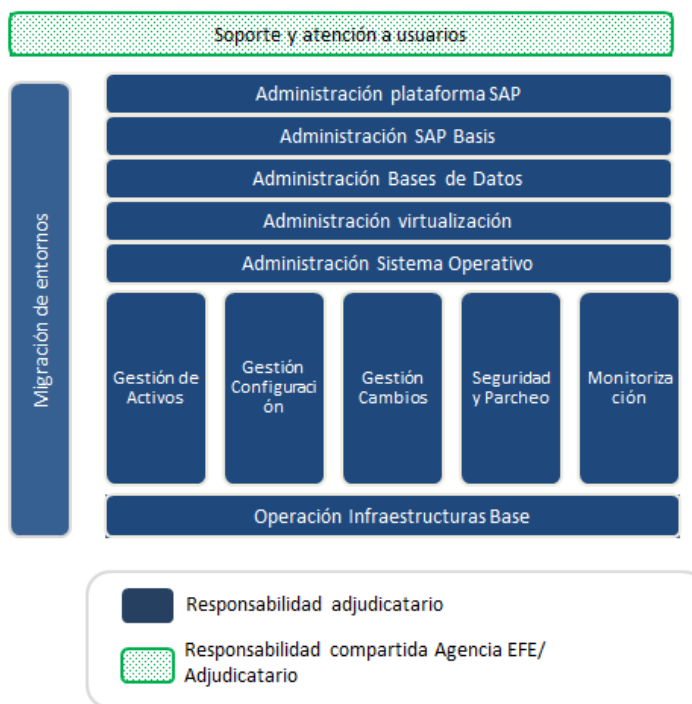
Soporte y atención a usuarios

Migración de entornos

Administración plataforma SAP

Administración SAP Basis

Administración Bases de Datos

Administración virtualización

Administración Sistema Operativo

Gestión de Activos

Gestión Configuración

Gestión Cambios

Seguridad y Parcheo

Monitorización

Operación Infraestructuras Base

Responsabilidad adjudicatario

Responsabilidad compartida Agencia EFE/ Adjudicatario